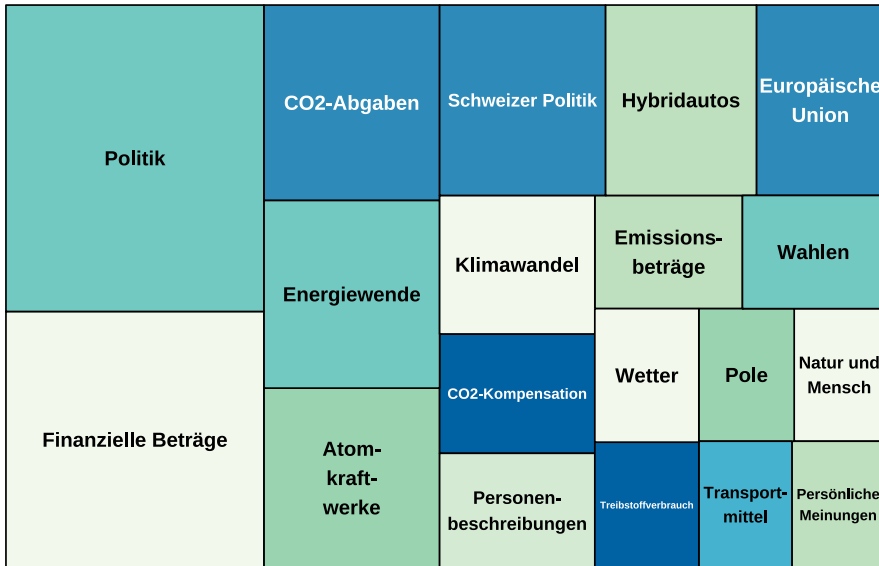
Politik

Finanzielle Beträge

CO2-Abgaben

Energiewende

Atomkraftwerke

Schweizer Politik

Hybridautos

Europäische Union

Klimawandel

Emissionsbeträge

Wahlen

CO2-Kompensation

Wetter

Pole

Natur und Mensch

Personenbeschreibungen

Treibstoffverbrauch

Transportmittel

Persönliche Meinungen